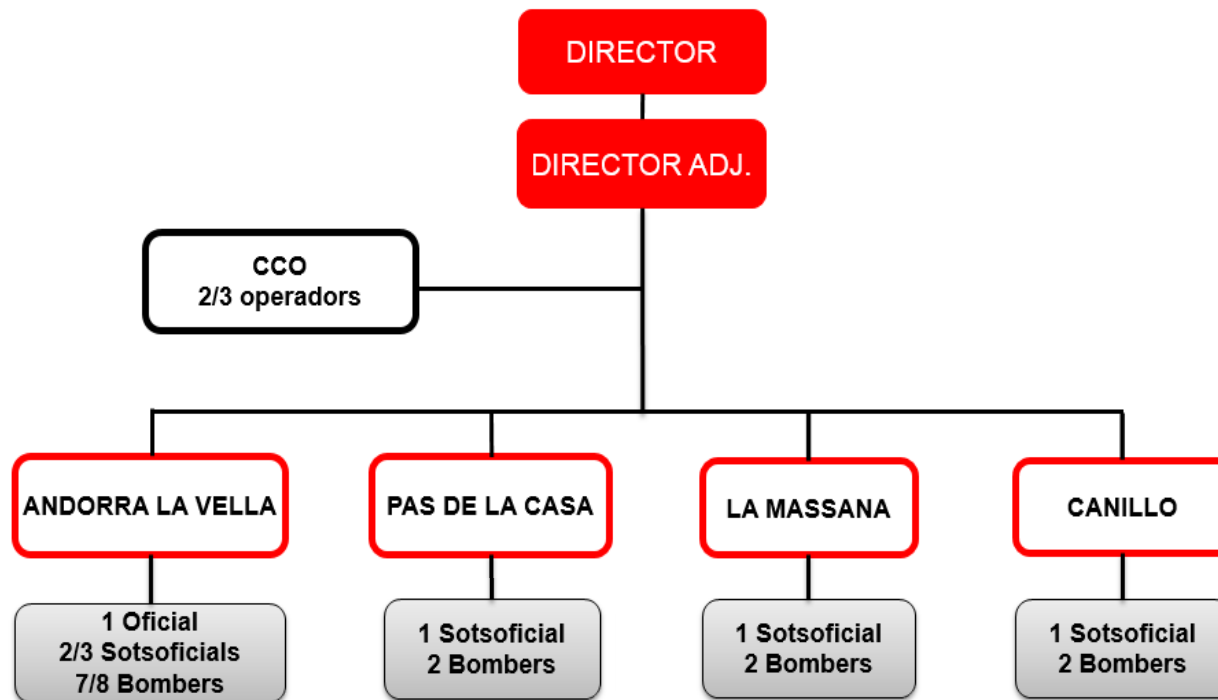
DIRECTOR

DIRECTOR ADJ.

CCO
2/3 operadors

ANDORRA LA VELLA

1 Oficial
2/3 Sotsoficials
7/8 Bombers

PAS DE LA CASA

1 Sotsoficial
2 Bombers

LA MASSANA

1 Sotsoficial
2 Bombers

CANILLO

1 Sotsoficial
2 Bombers